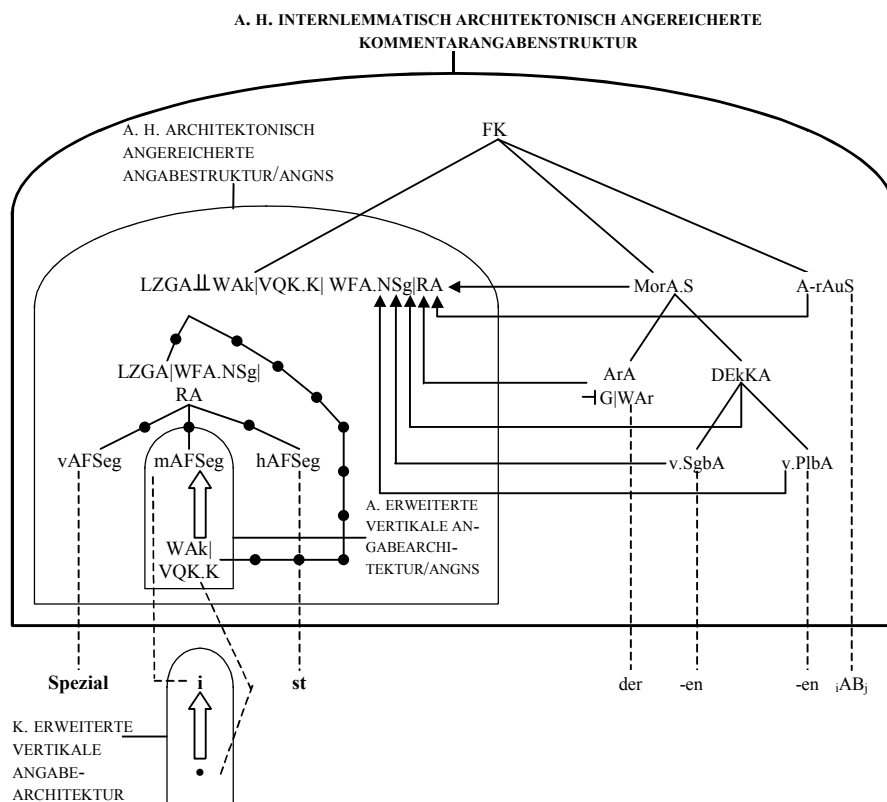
A. H. INTERNLEMMATISCH ARCHITEKTONISCH ANGEREICHERTE KOMMENTARANGABENSTRUKTUR

A. H. ARCHITEKTONISCH ANGEREICHERTE ANGABESTRUKTUR/ANGNS

FK

LZGA⫫WAk|VQK.K| WFA.NSg|RA

MorA.S

A-rAuS

LZGA|WFA.NSg| RA

ArA

⊣G|WAr

DEkKA

vAFSeg

mAFSeg

hAFSeg

v.SgbA

v.PlbA

A. ERWEITERTE VERTIKALE ANGABEARCHITEKTUR/ANGNS

WAk| VQK.K

Spezial

i

st

der

-en

-en

$_{i}AB_{j}$

K. ERWEITERTE VERTIKALE ANGABEARCHITEKTUR